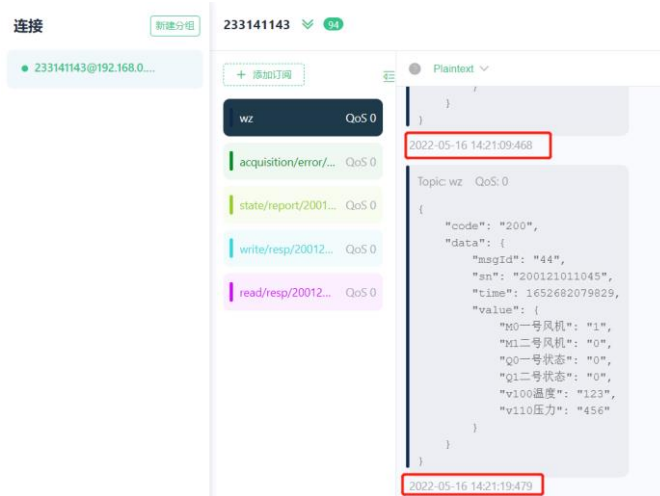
连接

新建分组

233141143@192.168.0....

233141143 94

+ 添加订阅

wz QoS 0

acquisition/error/... QoS 0

state/report/2001... QoS 0

write/resp/20012... QoS 0

read/resp/20012... QoS 0

Plaintext

}
}
}

2022-05-16 14:21:09:468

Topic: wz QoS: 0

{
"code": "200",
"data": {
"msgId": "44",
"sn": "200121011045",
"time": 1652682079829,
"value": {
"M0一号风机": "1",
"M1二号风机": "0",
"Q0一号状态": "0",
"Q1二号状态": "0",
"v100温度": "123",
"v110压力": "456"
}
}
}

2022-05-16 14:21:19:479